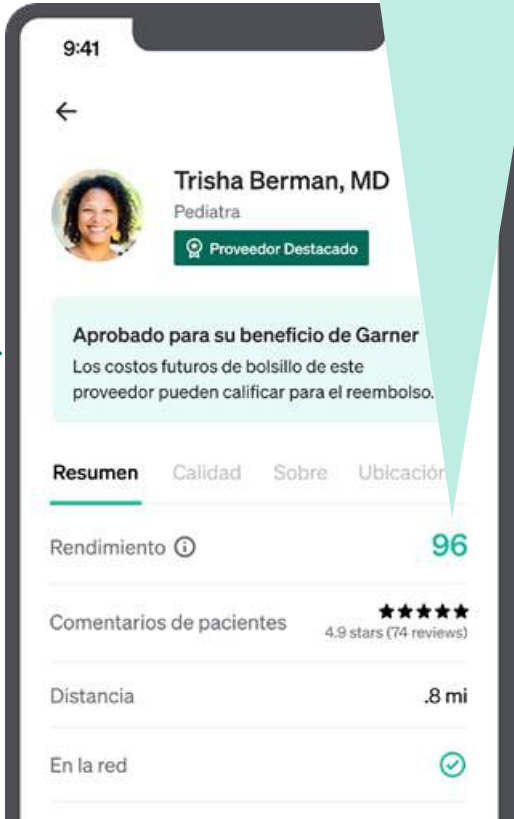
9:41

←

Trisha Berman, MD
Pediatra
Proveedor Destacado

Aprobado para su beneficio de Garner
Los costos futuros de bolsillo de este proveedor pueden calificar para el reembolso.

Resumen Calidad Sobre Ubicación

Rendimiento ⓘ 96

Comentarios de pacientes ★★★★★ 4.9 stars (74 reviews)

Distancia .8 mi

En la red